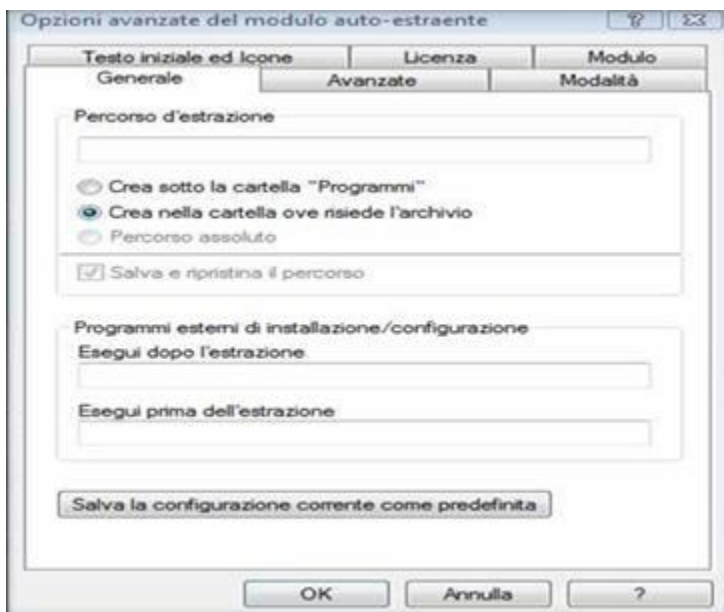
Opzioni avanzate del modulo auto-estraente

?

Testo iniziale ed Icone | Licenza | Modulo

Generale | Avanzate | Modalità

Percorso d'estrazione

Crea sotto la cartella "Programmi"

Crea nella cartella ove risiede l'archivio

Percorso assoluto

Salva e ripristina il percorso

Programmi esterni di installazione/configurazione

Esegui dopo l'estrazione

Esegui prima dell'estrazione

Salva la configurazione corrente come predefinita

OK

Annulla

?